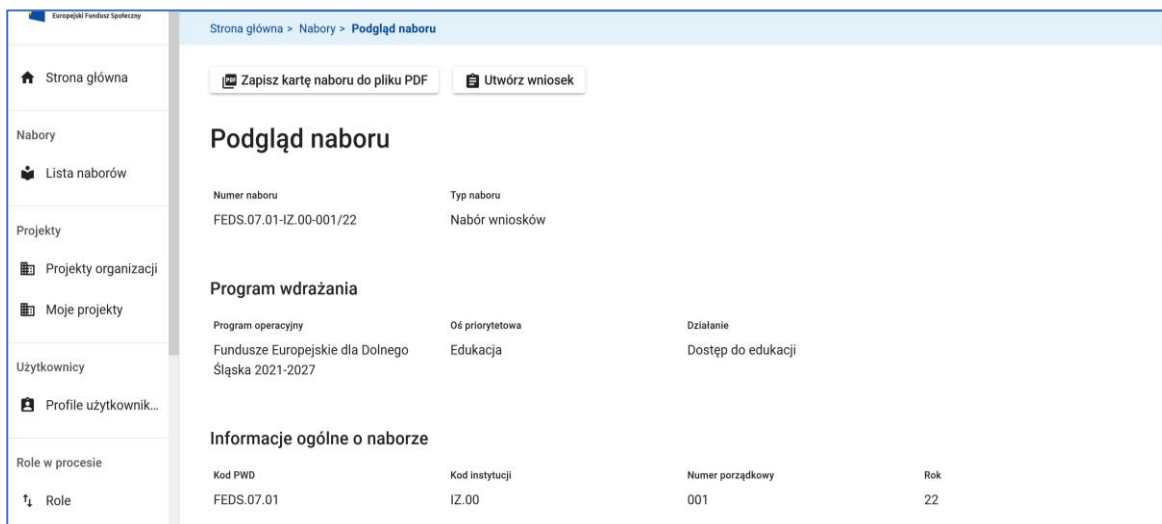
Europejski Fundusz Społeczny

Strona główna

Nabory

Lista naborów

Projekty

Projekty organizacji

Moje projekty

Użytkownicy

Profile użytkownik...

Role w procesie

Role

Strona główna > Nabory > Podgląd naboru

Zapisz kartę naboru do pliku PDF

Utwórz wniosek

Podgląd naboru

Numer naboru
FEDS.07.01-IZ.00-001/22

Typ naboru
Nabór wniosków

Program wdrażania

Program operacyjny
Fundusze Europejskie dla Dolnego Śląska 2021-2027

Oś priorytetowa
Edukacja

Działanie
Dostęp do edukacji

Informacje ogólne o naborze

| Kod PWD | Kod instytucji | Numer porządkowy | Rok |
|---|---|---|---|
| FEDS.07.01 | IZ.00 | 001 | 22 |